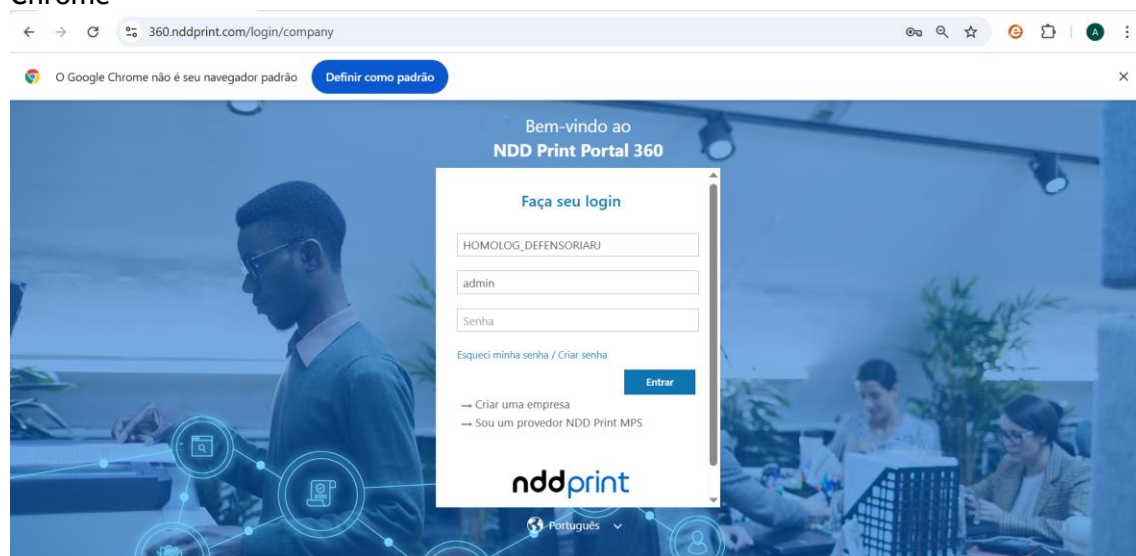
Chrome

360.nddprint.com/login/company

A

O Google Chrome não é seu navegador padrão

Definir como padrão

×

Bem-vindo ao
NDD Print Portal 360

Faça seu login

HOMOLOG_DEFENSORIARJ

admin

Senha

Esqueci minha senha / Criar senha

Entrar

→ Criar uma empresa
→ Sou um provedor NDD Print MPS

nddprint

Português